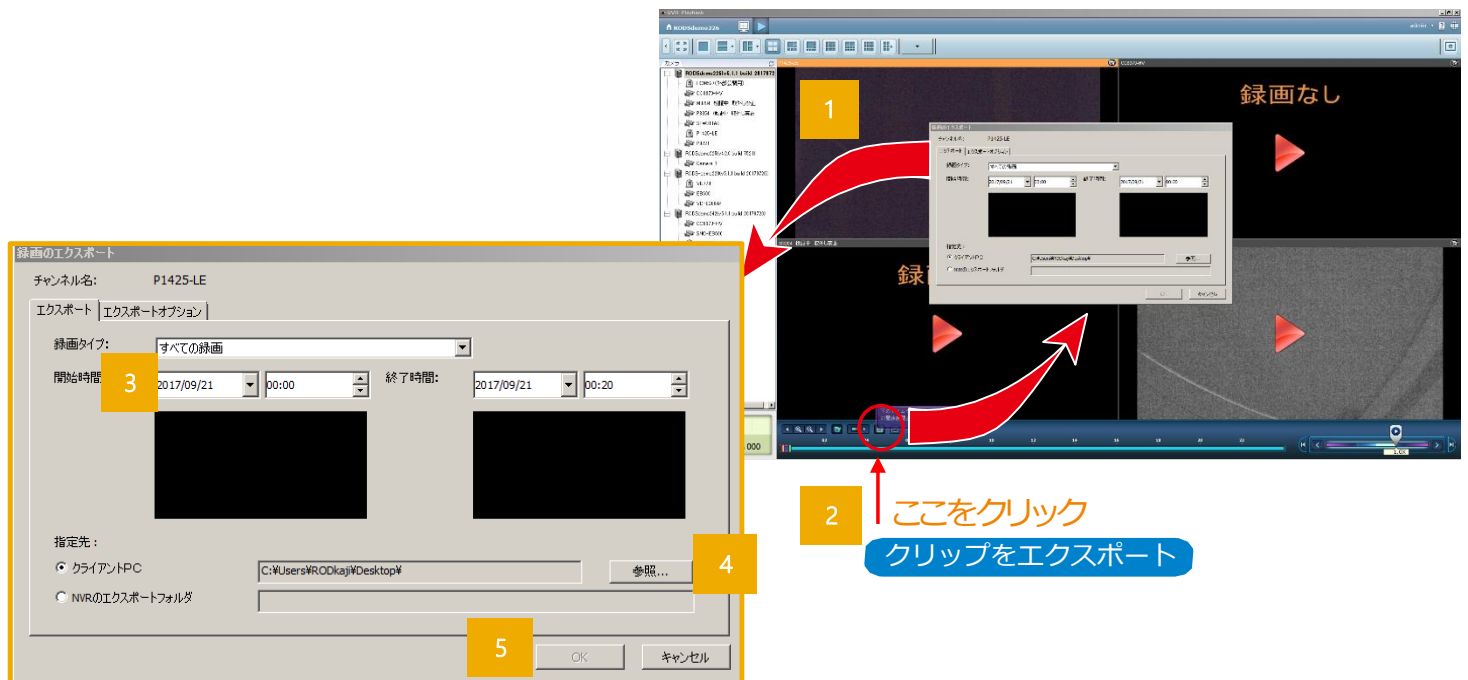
1

録画なし

録画のエクスポート

チャンネル名: P1425-LE

エクスポート | エクスポートオプション

録画タイプ: すべての録画

開始時間: 2017/09/21 00:00

3

終了時間: 2017/09/21 00:20

指定先:

クライアントPC C:¥Users¥RODkaji¥Desktop¥ 参照...

4

NVRのエクスポートフォルダ

5

OK キャンセル

2

ここをクリック

クリップをエクスポート